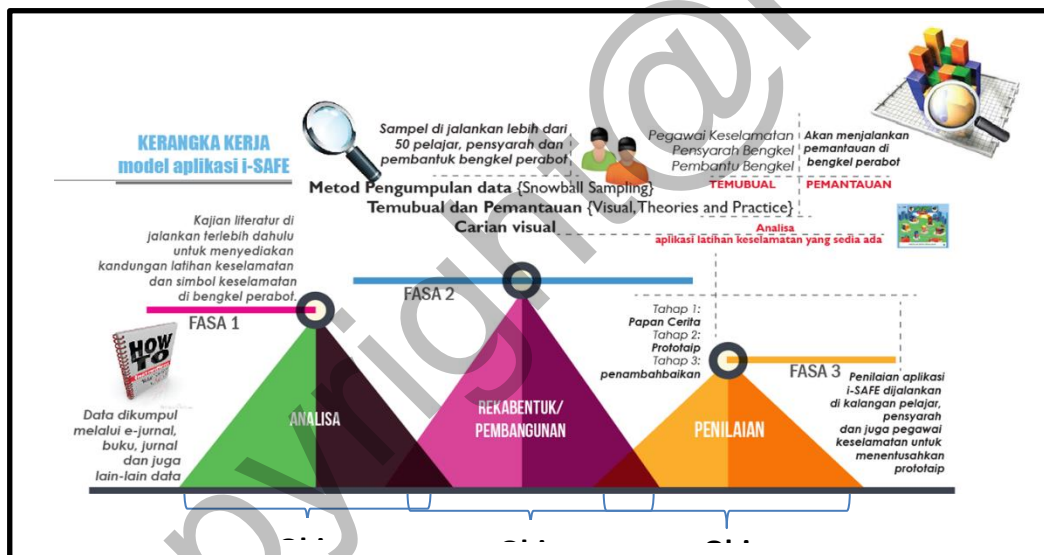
KERANGKA KERJA
model aplikasi i-SAFE

Sampel di jalankan lebih dari 50 pelajar, pensyarah dan pembantuk bengkel perabot

Pegawai Keselamatan
Pensyarah Bengkel
Pembantu Bengkel

Akan menjalankan pemantauan di bengkel perabot

TEMUBUAL | PEMANTAUAN

Metod Pengumpulan data {Snowball Sampling}
Temubual dan Pemantauan {Visual, Theories and Practice}
Carian visual

Analisa
aplikasi latihan keselamatan yang sedia ada

Kajian literatur di jalankan terlebih dahulu untuk menyediakan kandungan latihan keselamatan dan simbol keselamatan di bengkel perabot.

FASA 1

FASA 2

Tahap 1:
Papan Cerita
Tahap 2:
Prototaip
Tahap 3:
penambahbaikan

FASA 3

HOW TO

Data dikumpul melalui e-jurnal, buku, jurnal dan juga lain-lain data

ANALISA

REKABENTUK/ PEMBANGUNAN

PENILAIAN

Penilaian aplikasi i-SAFE dijalankan di kalangan pelajar, pensyarah dan juga pegawai keselamatan untuk menentusahkan prototaip

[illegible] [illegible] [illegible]